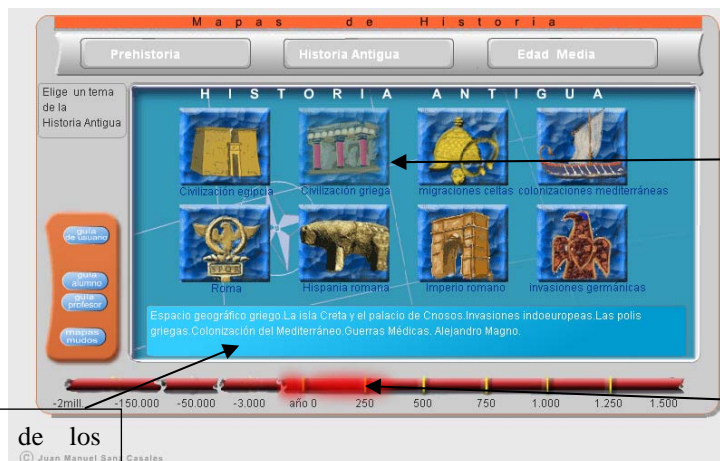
Mapas de Historia

Prehistoria | Historia Antigua | Edad Media

Elige un tema de la Historia Antigua

HISTORIA ANTIGUA

Civilización egipcia
Civilización griega
migraciones celtas
colonizaciones mediterráneas
Roma
Hispania romana
Imperio romano
invasiones germánicas

guía de usuario
guía alumno
guía profesor
mapas mudos

Espacio geográfico griego.La isla Creta y el palacio de Cnosos.Invasiones indoeuropeas.Las polis griegas.Colonización del Mediterráneo.Guerras Médicas. Alejandro Magno.

-2mill. -150.000 -50.000 -3.000 año 0 250 500 750 1.000 1.250 1.500

de los

© Juan Manuel Sanz Casales